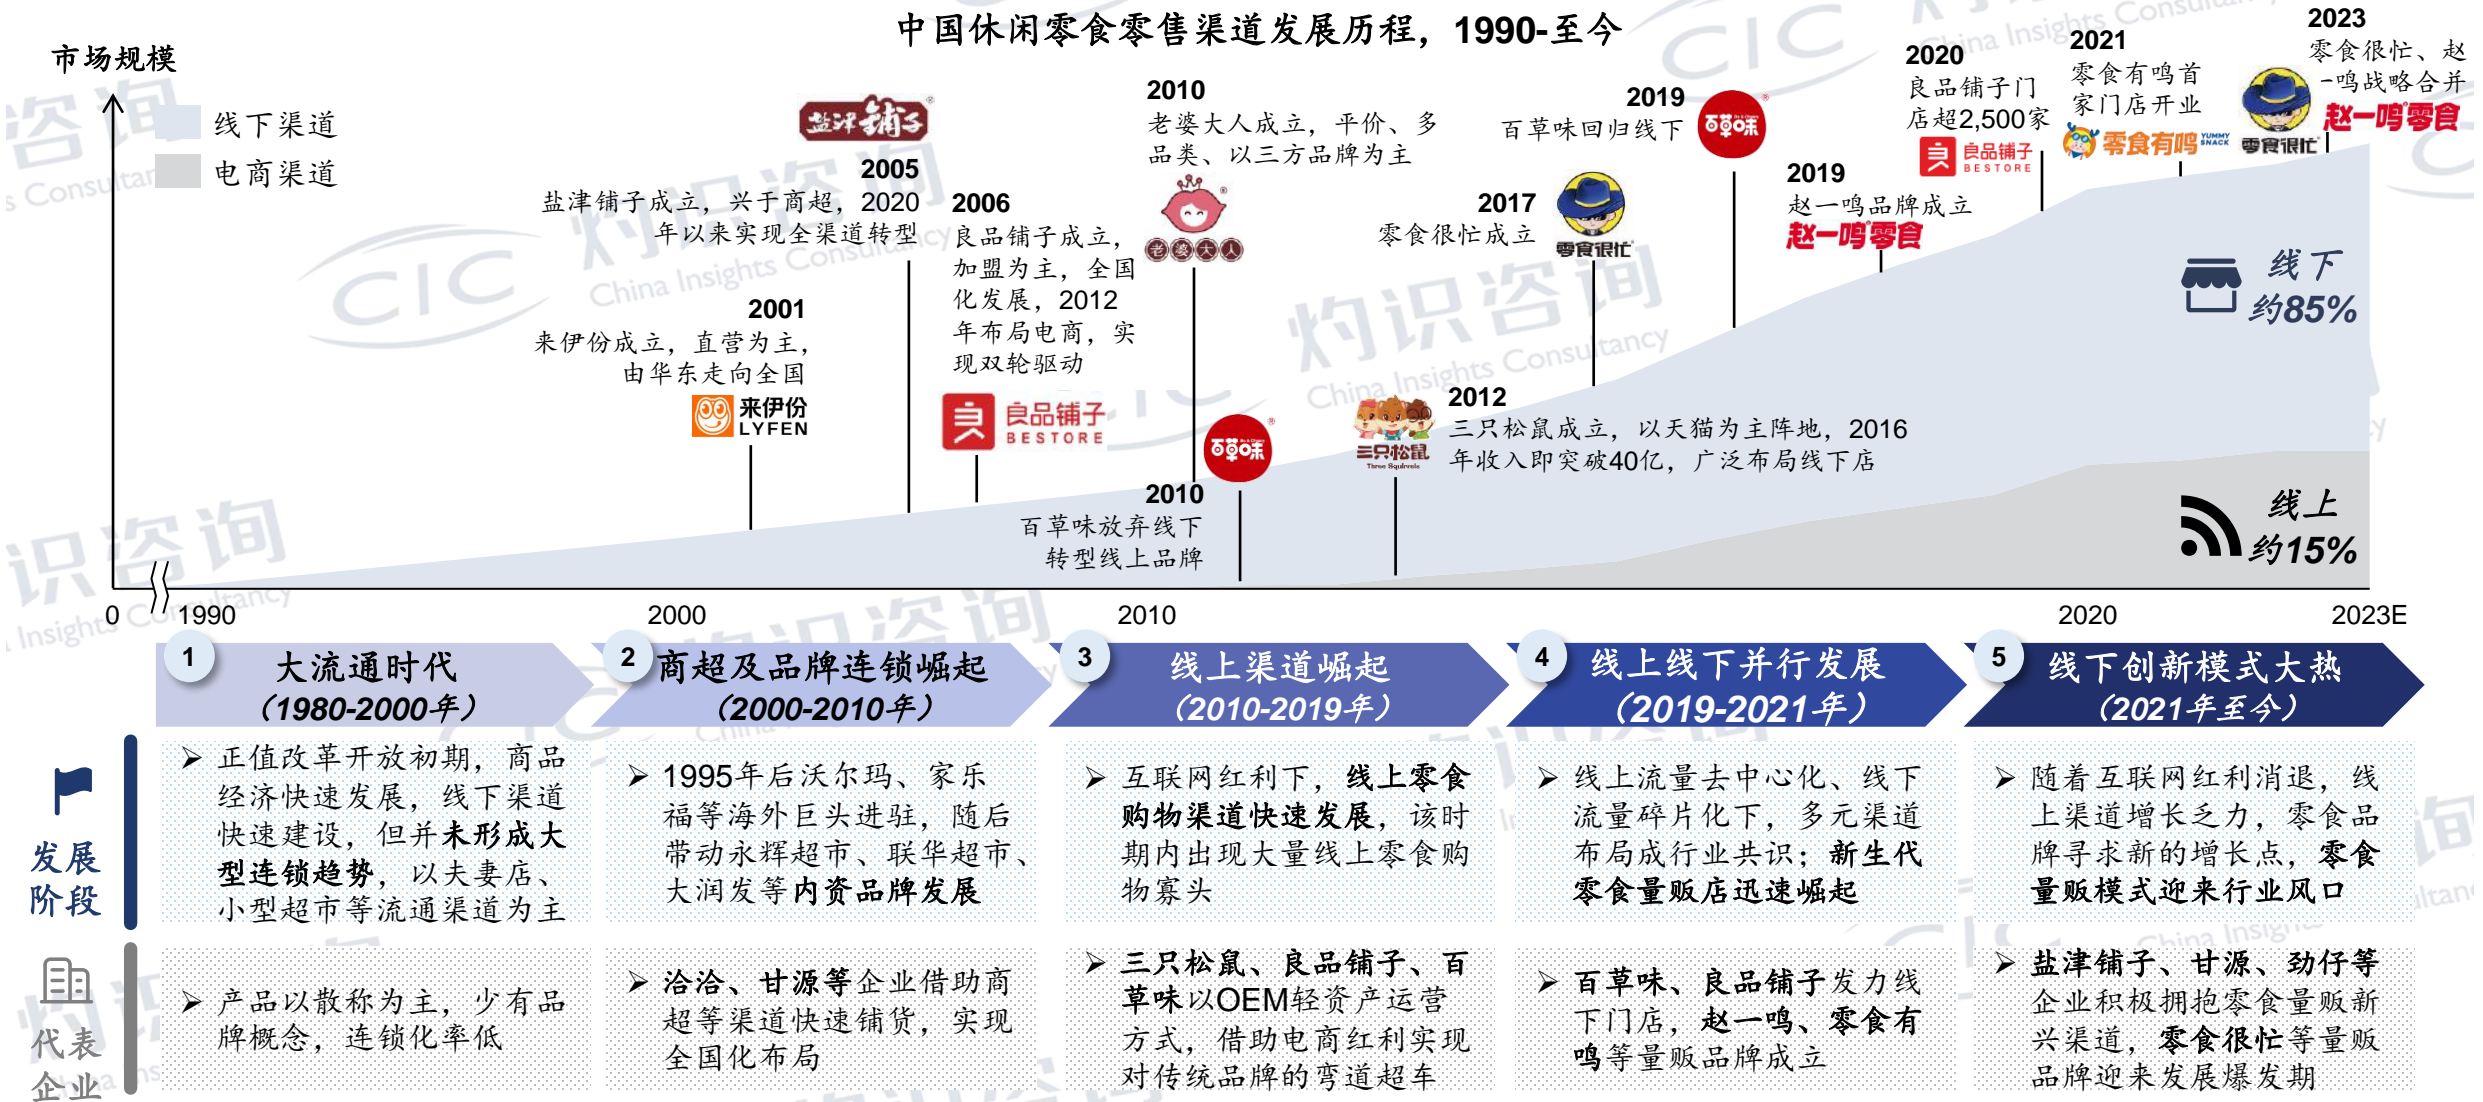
中国休闲零食零售渠道发展历程，1990-至今

市场规模

线下渠道
电商渠道

盐津铺子

2005
盐津铺子成立，兴于商超，2020年以来实现全渠道转型

2001
来伊份成立，直营为主，由华东走向全国

来伊份 LYFEN

2006
良品铺子成立，加盟为主，全国化发展，2012年布局电商，实现双轮驱动

良品铺子 BESTORE

2010
老婆大人成立，平价、多品类、以三方品牌为主

老婆大人

百草味

2010
百草味放弃线下转型线上品牌

2012
三只松鼠成立，以天猫为主阵地，2016年收入即突破40亿，广泛布局线下店

三只松鼠

2017
零食很忙成立

零食很忙

2019
百草味回归线下

百草味

2019
赵一鸣品牌成立

赵一鸣零食

2020
良品铺子门店超2,500家

良品铺子 BESTORE

2021
零食有鸣首家门店开业

零食有鸣 YUMMY SNACK

2023
零食很忙、赵一鸣战略合并

零食很忙

赵一鸣零食

线下 约85%

线上 约15%

0 1990 2000 2010 2020 2023E

1 大流通时代 (1980-2000年)
2 商超及品牌连锁崛起 (2000-2010年)
3 线上渠道崛起 (2010-2019年)
4 线上线下并行发展 (2019-2021年)
5 线下创新模式大热 (2021年至今)

发展阶段

➤ 正值改革开放初期，商品经济快速发展，线下渠道快速建设，但并未形成大型连锁趋势，以夫妻店、小型超市等流通渠道为主

➤ 1995年后沃尔玛、家乐福等海外巨头进驻，随后带动永辉超市、联华超市、大润发等内资品牌发展

➤ 互联网红利下，线上零食购物渠道快速发展，该时期内出现大量线上零食购物寡头

➤ 线上流量去中心化、线下流量碎片化下，多元渠道布局成行业共识；新生代零食量贩店迅速崛起

➤ 随着互联网红利消退，线上渠道增长乏力，零食品牌寻求新的增长点，零食量贩模式迎来行业风口

代表企业

➤ 产品以散称为主，少有品牌概念，连锁化率低

➤ 洽洽、甘源等企业借助商超等渠道快速铺货，实现全国化布局

➤ 三只松鼠、良品铺子、百草味以OEM轻资产运营方式，借助电商红利实现对传统品牌的弯道超车

➤ 百草味、良品铺子发力线下门店，赵一鸣、零食有鸣等量贩品牌成立

➤ 盐津铺子、甘源、劲仔等企业积极拥抱零食量贩新兴渠道，零食很忙等量贩品牌迎来发展爆发期